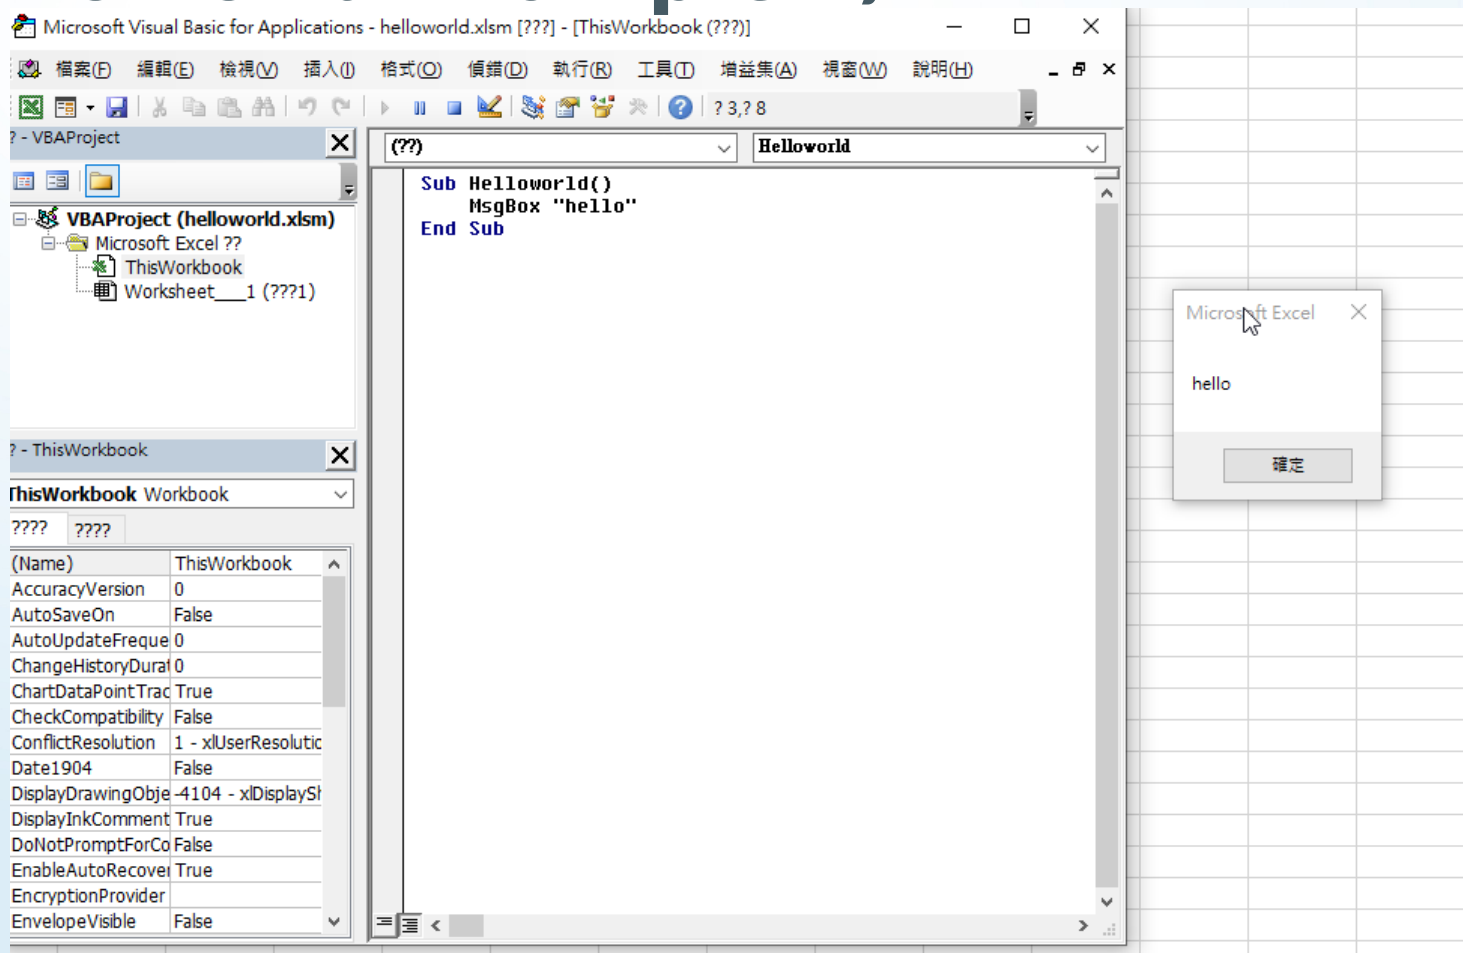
Microsoft Visual Basic for Applications - helloworld.xlsm [???] - [ThisWorkbook (???)]

檔案(F) 編輯(E) 檢視(V) 插入(I) 格式(O) 偵錯(D) 執行(R) 工具(T) 增益集(A) 視窗(W) 說明(H)

? 3,? 8

? - VBAProject

VBAProject (helloworld.xlsm)
Microsoft Excel ??
ThisWorkbook
Worksheet___1 (???1)

? - ThisWorkbook

ThisWorkbook Workbook

???? ????

| (Name) | ThisWorkbook |
|---|---|
| AccuracyVersion | 0 |
| AutoSaveOn | False |
| AutoUpdateFreque | 0 |
| ChangeHistoryDura | 0 |
| ChartDataPointTrac | True |
| CheckCompatibility | False |
| ConflictResolution | 1 - xlUserResolutic |
| Date1904 | False |
| DisplayDrawingObje | -4104 - xlDisplaySł |
| DisplayInkComment | True |
| DoNotPromptForCo | False |
| EnableAutoRecover | True |
| EncryptionProvider | |
| EnvelopeVisible | False |

(??)
Helloworld

Sub Helloworld()
    MsgBox "hello"
End Sub

Microsoft Excel

hello

確定